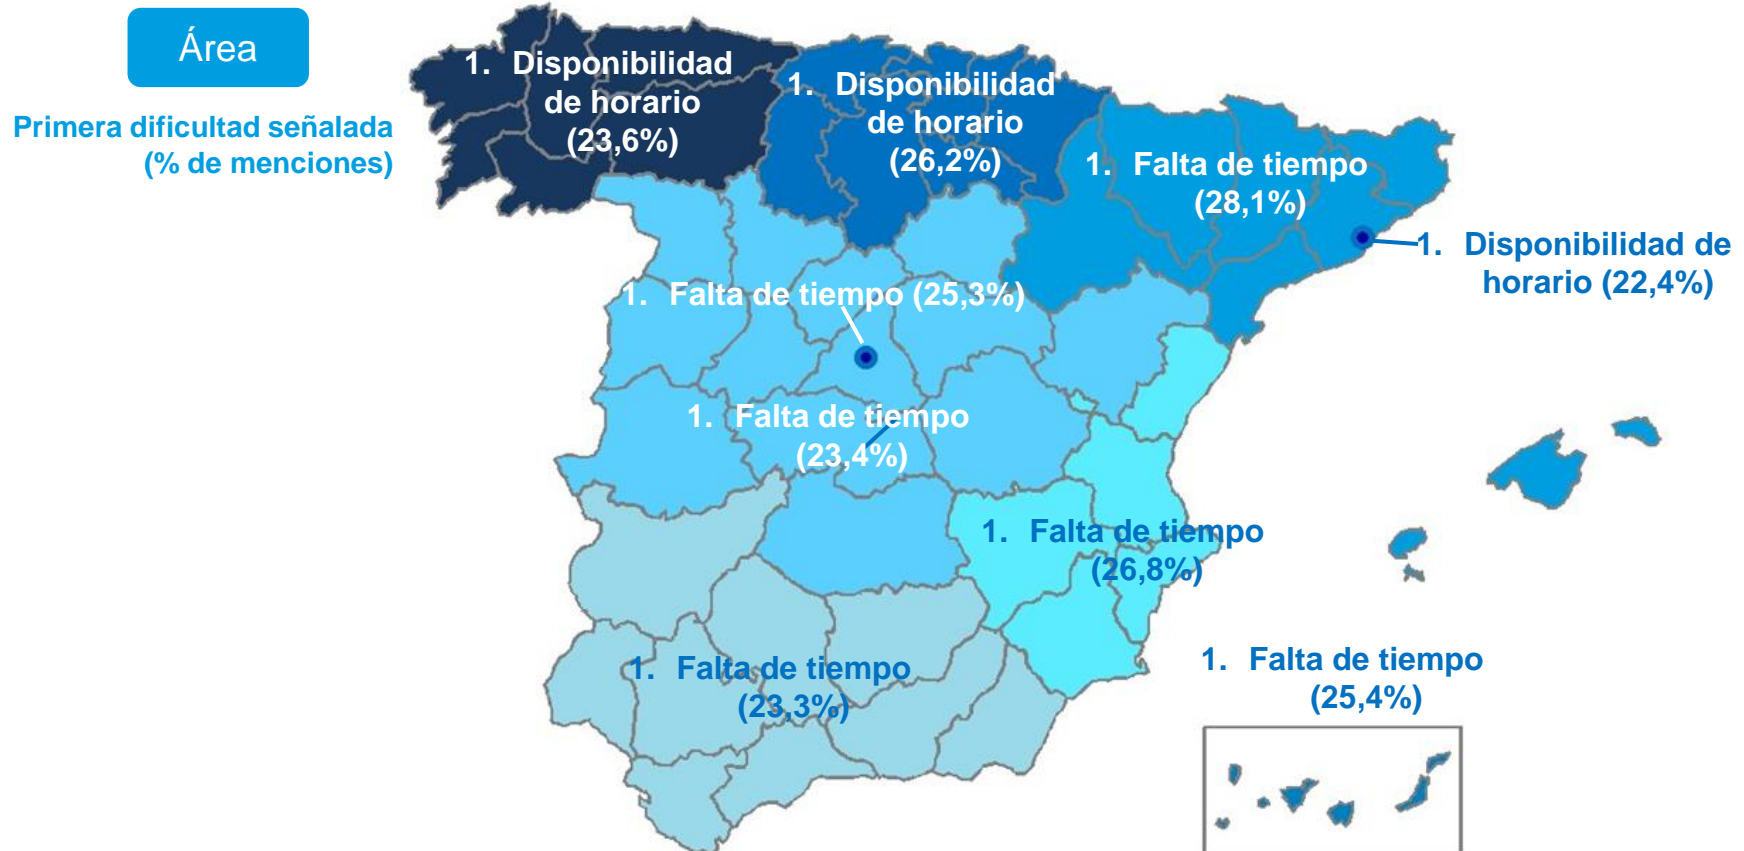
Área

Primera dificultad señalada (% de menciones)

1. Disponibilidad de horario (23,6%)

1. Disponibilidad de horario (26,2%)

1. Falta de tiempo (28,1%)

1. Disponibilidad de horario (22,4%)

1. Falta de tiempo (25,3%)

1. Falta de tiempo (23,4%)

1. Falta de tiempo (26,8%)

1. Falta de tiempo (23,3%)

1. Falta de tiempo (25,4%)